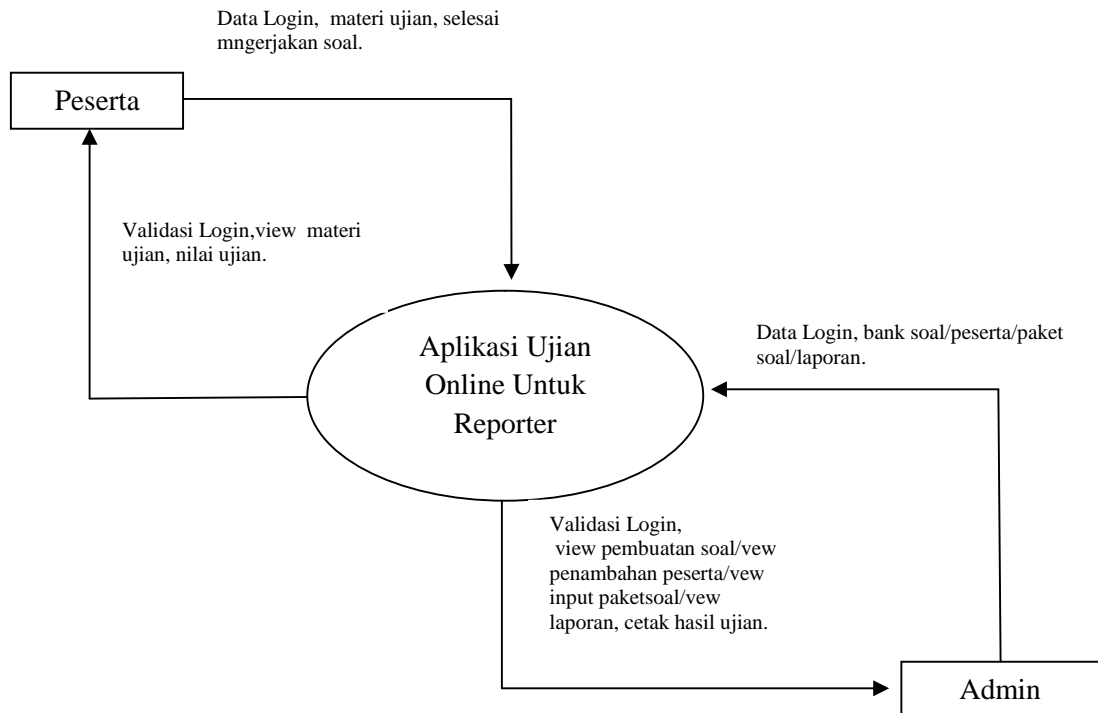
Data Login, materi ujian, selesai mngerjakan soal.

Peserta

Validasi Login,view materi ujian, nilai ujian.

Aplikasi Ujian Online Untuk Reporter

Data Login, bank soal/peserta/paket soal/laporan.

Validasi Login, view pembuatan soal/vew penambahan peserta/vew input paketsoal/vew laporan, cetak hasil ujian.

Admin